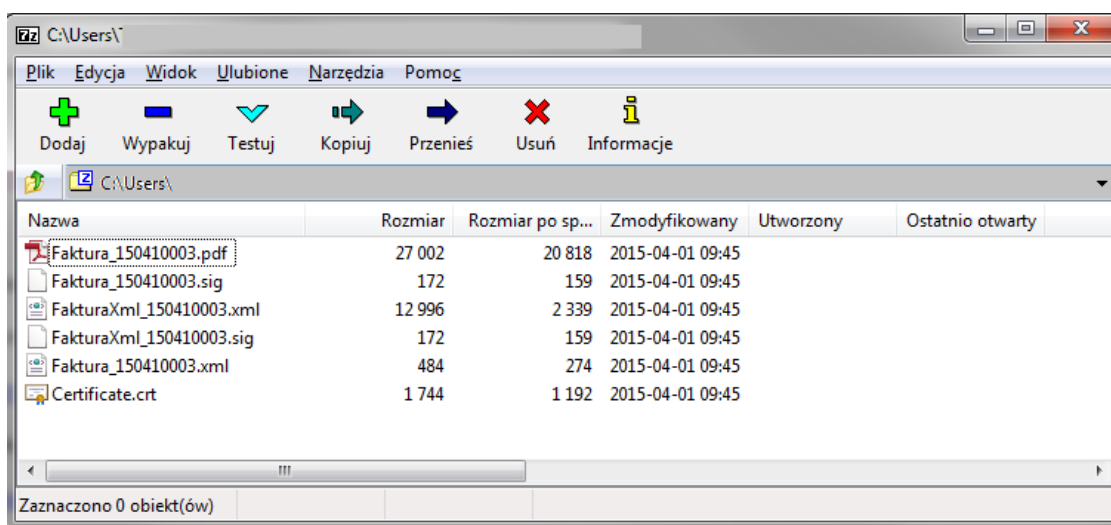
7z C:\Users\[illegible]

Plik Edycja Widok Ulubione Narzędzia Pomoc

Dodaj Wypakuj Testuj Kopiuj Przenieś Usuń Informacje

C:\Users\

| Nazwa | Rozmiar | Rozmiar po sp... | Zmodyfikowany | Utworzony | Ostatnio otwarty |
|---|---|---|---|---|---|
| Faktura_150410003.pdf | 27 002 | 20 818 | 2015-04-01 09:45 | | |
| Faktura_150410003.sig | 172 | 159 | 2015-04-01 09:45 | | |
| FakturaXml_150410003.xml | 12 996 | 2 339 | 2015-04-01 09:45 | | |
| FakturaXml_150410003.sig | 172 | 159 | 2015-04-01 09:45 | | |
| Faktura_150410003.xml | 484 | 274 | 2015-04-01 09:45 | | |
| Certificate.crt | 1 744 | 1 192 | 2015-04-01 09:45 | | |

Zaznaczono 0 obiekt(ów)